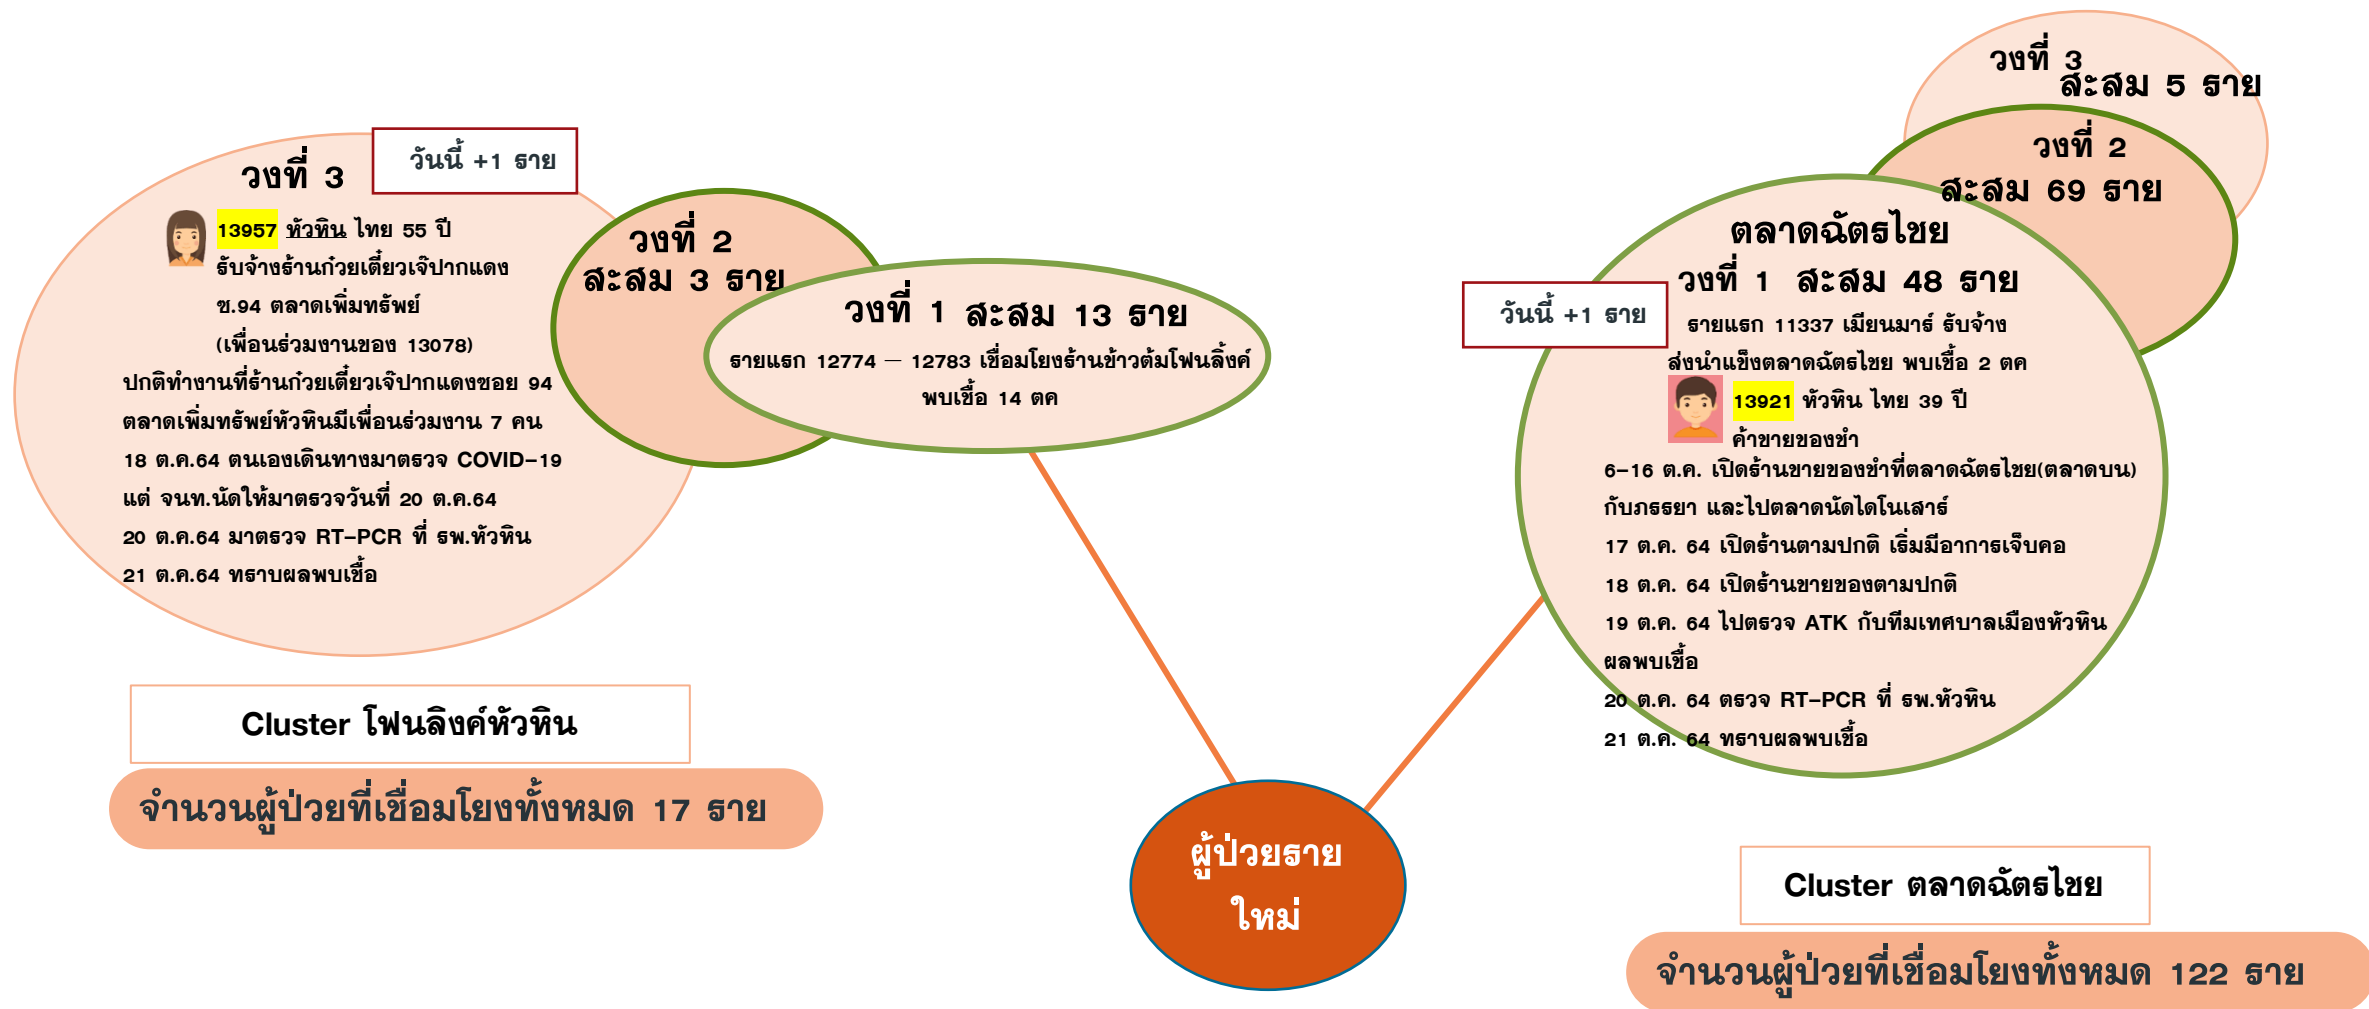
วงที่ 3

วันนี้ +1 ราย

13957 หัวหิน ไทย 55 ปี
รับจ้างร้านก๋วยเตี๋ยวเจ๊ปากแดง ซ.94 ตลาดเพิ่มทรัพย์ (เพื่อนร่วมงานของ 13078)
ปกติทำงานที่ร้านก๋วยเตี๋ยวเจ๊ปากแดงซอย 94 ตลาดเพิ่มทรัพย์หัวหินมีเพื่อนร่วมงาน 7 คน
18 ต.ค.64 ตนเองเดินทางมาตรวจ COVID-19 แต่ จนท.นัดให้มาตรวจวันที่ 20 ต.ค.64
20 ต.ค.64 มาตรวจ RT-PCR ที่ รพ.หัวหิน
21 ต.ค.64 ทราบผลพบเชื้อ

วงที่ 2
สะสม 3 ราย

วงที่ 1 สะสม 13 ราย
รายแรก 12774 – 12783 เชื่อมโยงร้านข้าวต้มโฟนลิ้งค์ พบเชื้อ 14 ตค

Cluster โฟนลิงค์หัวหิน

จำนวนผู้ป่วยที่เชื่อมโยงทั้งหมด 17 ราย

ผู้ป่วยราย ใหม่

วงที่ 3
สะสม 5 ราย

วงที่ 2
สะสม 69 ราย

ตลาดฉัตรไชย
วงที่ 1 สะสม 48 ราย

วันนี้ +1 ราย

รายแรก 11337 เมียนมาร์ รับจ้างส่งน้ำแข็งตลาดฉัตรไชย พบเชื้อ 2 ตค
13921 หัวหิน ไทย 39 ปี
ค้าขายของชำ
6-16 ต.ค. เปิดร้านขายของชำที่ตลาดฉัตรไชย(ตลาดบน) กับภรรยา และไปตลาดนัดไดโนเสาร์
17 ต.ค. 64 เปิดร้านตามปกติ เริ่มมีอาการเจ็บคอ
18 ต.ค. 64 เปิดร้านขายของตามปกติ
19 ต.ค. 64 ไปตรวจ ATK กับทีมเทศบาลเมืองหัวหิน ผลพบเชื้อ
20 ต.ค. 64 ตรวจ RT-PCR ที่ รพ.หัวหิน
21 ต.ค. 64 ทราบผลพบเชื้อ

Cluster ตลาดฉัตรไชย

จำนวนผู้ป่วยที่เชื่อมโยงทั้งหมด 122 ราย